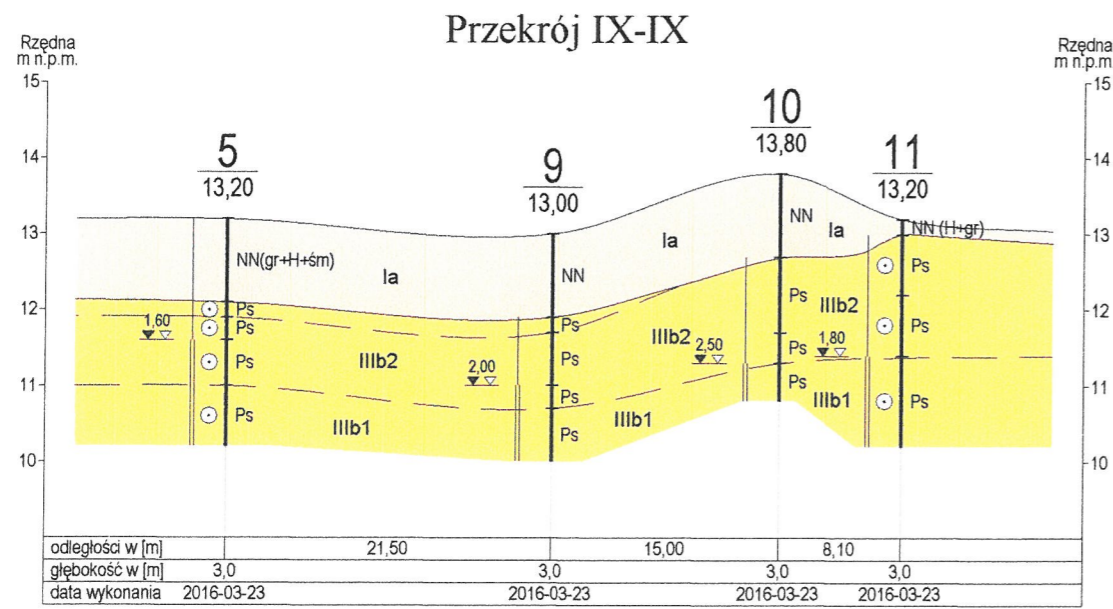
Przekrój IX-IX

Rzędna m n.p.m.

Rzędna m n.p.m

15
14
13
12
11
10

15
14
13
12
11
10

5
13,20

9
13,00

10
13,80

11
13,20

NN(gr+H+śm)
Ia
Ps
Ps
Ps
Ps
1,60
IIIb2
IIIb1

NN
Ia
2,00
Ps
Ps
Ps
Ps

IIIb2
2,50
IIIb1

NN
Ia
Ps
Ps
Ps
IIIb2
1,80
IIIb1

NN (H+gr)
Ps
Ps
Ps

| odległości w [m] | 3,0 | 21,50 | 3,0 | 15,00 | 3,0 | 8,10 | 3,0 |
|---|---|---|---|---|---|---|---|
| głębokość w [m] | 3,0 | | 3,0 | | 3,0 | | 3,0 |
| data wykonania | 2016-03-23 | | 2016-03-23 | | 2016-03-23 | | 2016-03-23 |